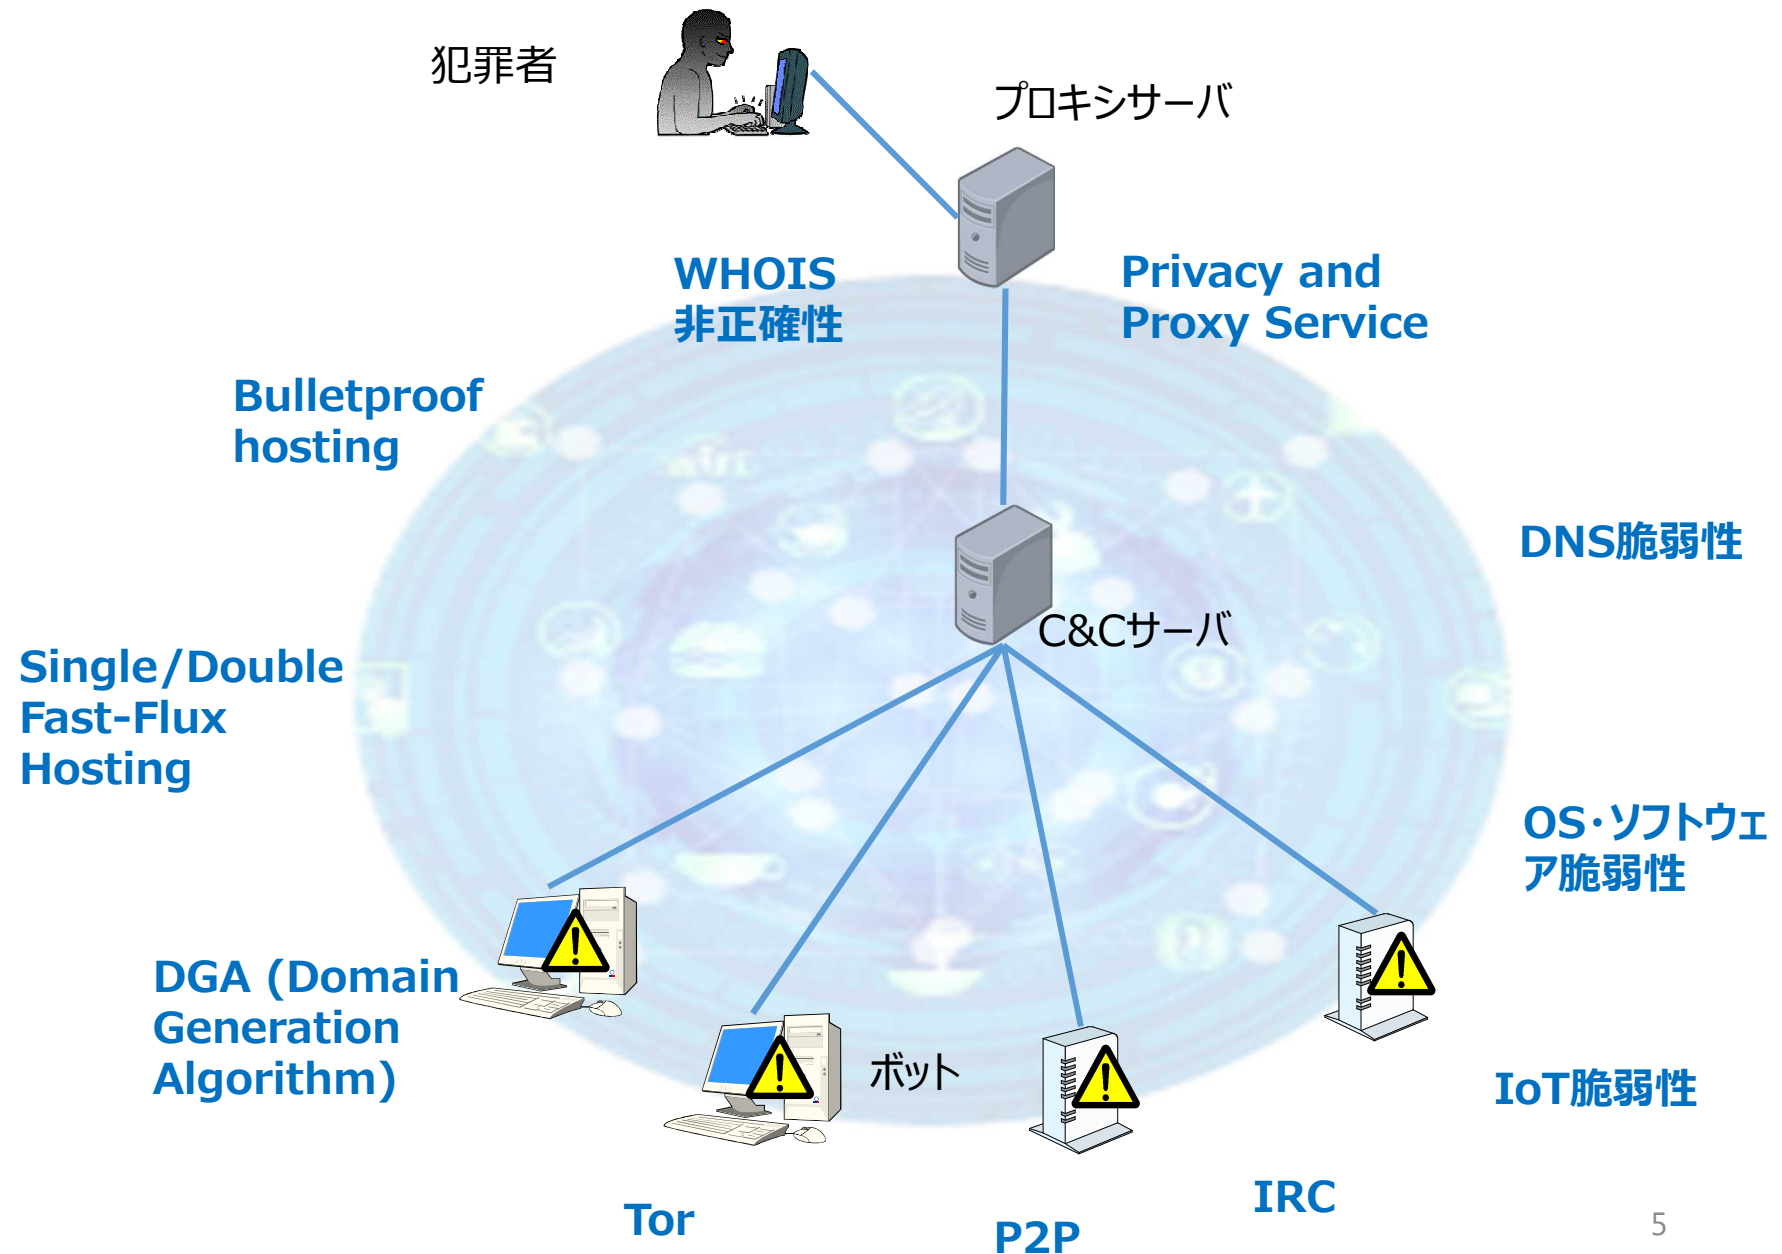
犯罪者

プロキシサーバ

WHOIS
非正確性

Privacy and
Proxy Service

Bulletproof
hosting

DNS脆弱性

C&Cサーバ

Single/Double
Fast-Flux
Hosting

OS･ソフトウェア脆弱性

DGA (Domain
Generation
Algorithm)

ボット

IoT脆弱性

IRC

Tor

P2P

5